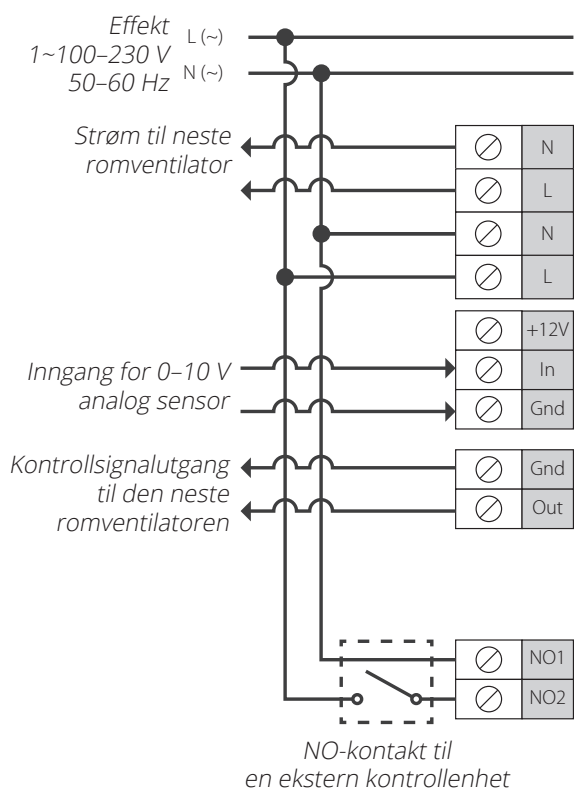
Effekt
1~100–230 V
50–60 Hz

L (~)
N (~)

Strøm til neste romventilator

N
L
N
L

+12V
In
Gnd

Inngang for 0–10 V analog sensor

Kontrollsignalutgang til den neste romventilatoren

Gnd
Out

NO1
NO2

NO-kontakt til en ekstern kontrollenhet